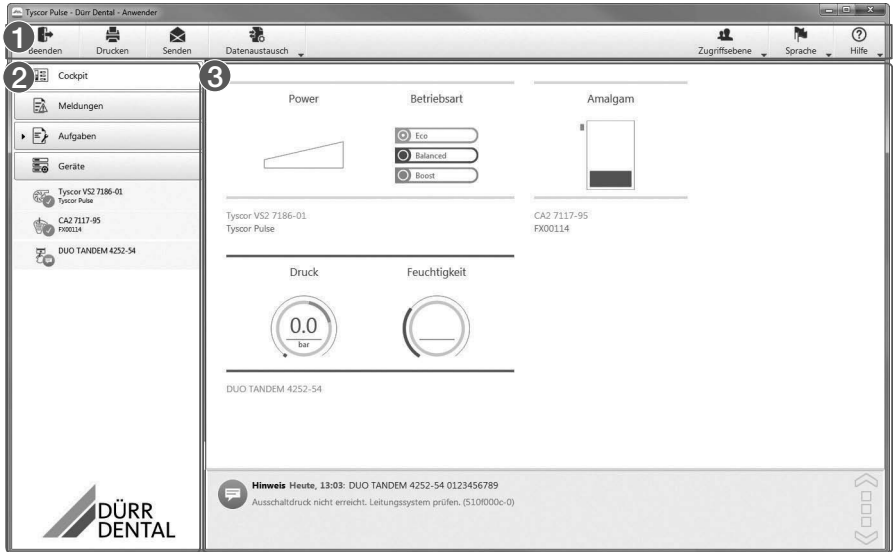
Tyscor Pulse - Dürr Dental - Anwender

1 Beenden Drucken Senden Datenaustausch Zugriffsebene Sprache Hilfe

2 Cockpit

Meldungen

Aufgaben

Geräte

Tyscor VS2 7186-01
Tyscor Pulse

CA2 7117-95
FX00114

DUO TANDEM 4252-54

3 Power

Betriebsart

Eco

Balanced

Boost

Tyscor VS2 7186-01
Tyscor Pulse

Amalgam

CA2 7117-95
FX00114

Druck

0.0
bar

Feuchtigkeit

DUO TANDEM 4252-54

Hinweis Heute, 13:03: DUO TANDEM 4252-54 0123456789
Ausschaltdruck nicht erreicht. Leitungssystem prüfen. (510f000c-0)

DÜRR DENTAL